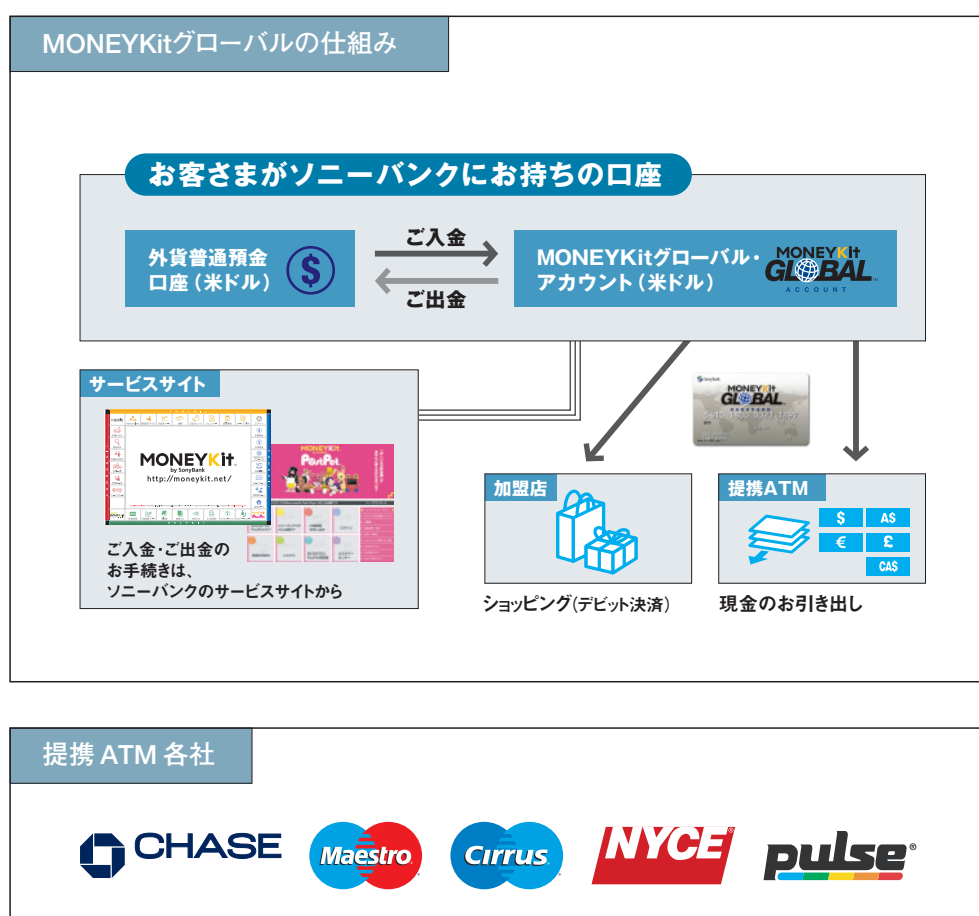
MONEYKitグローバルの仕組み

お客さまがソニーバンクにお持ちの口座

外貨普通預金口座（米ドル）

$

ご入金

ご出金

MONEYKitグローバル・アカウント（米ドル）

MONEYKit GLOBAL ACCOUNT

サービスサイト

MONEYKit by SonyBank http://moneykit.net/

ご入金・ご出金のお手続きは、ソニーバンクのサービスサイトから

MONEYKit GLOBAL

加盟店

ショッピング（デビット決済）

提携ATM

$ A$ € £ CA$

現金のお引き出し

提携 ATM 各社

CHASE

Maestro

Cirrus

NYCE

pulse